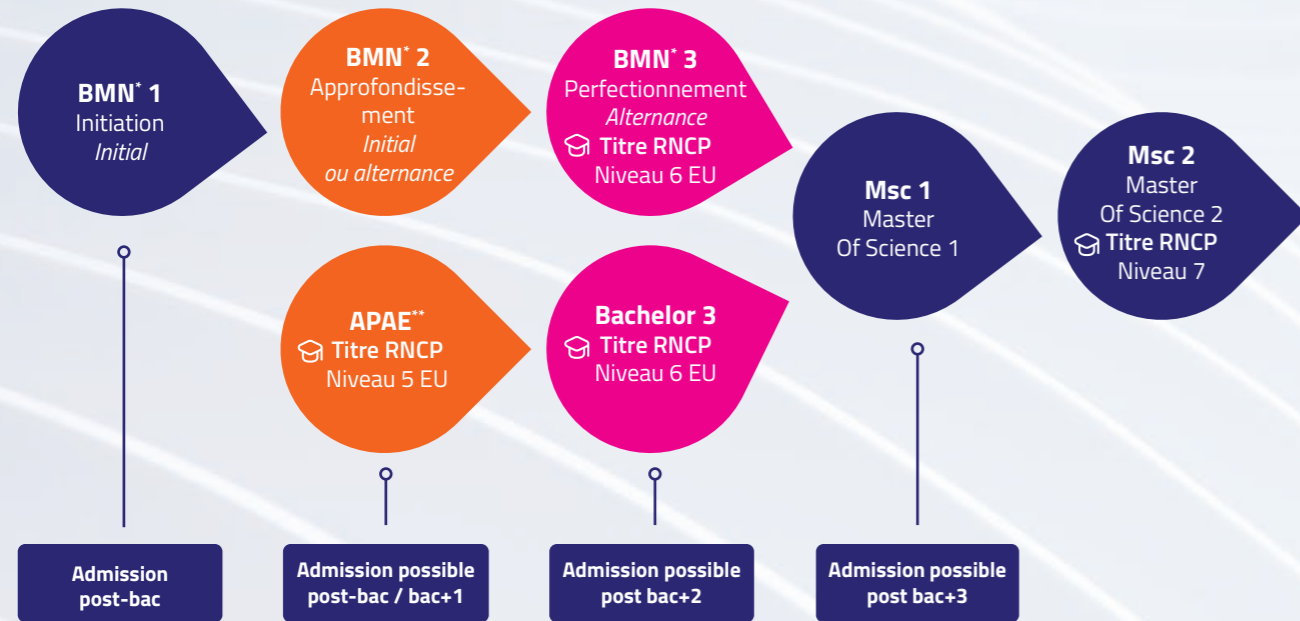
**BMN* 1**
Initiation
*Initial*

**BMN* 2**
Approfondissement
*Initial ou alternance*

**BMN* 3**
Perfectionnement
*Alternance*
**Titre RNCP**
Niveau 6 EU

**Msc 1**
Master
Of Science 1

**Msc 2**
Master
Of Science 2
**Titre RNCP**
Niveau 7

**APAE****
**Titre RNCP**
Niveau 5 EU

**Bachelor 3**
**Titre RNCP**
Niveau 6 EU

**Admission post-bac**

**Admission possible post-bac / bac+1**

**Admission possible post bac+2**

**Admission possible post bac+3**